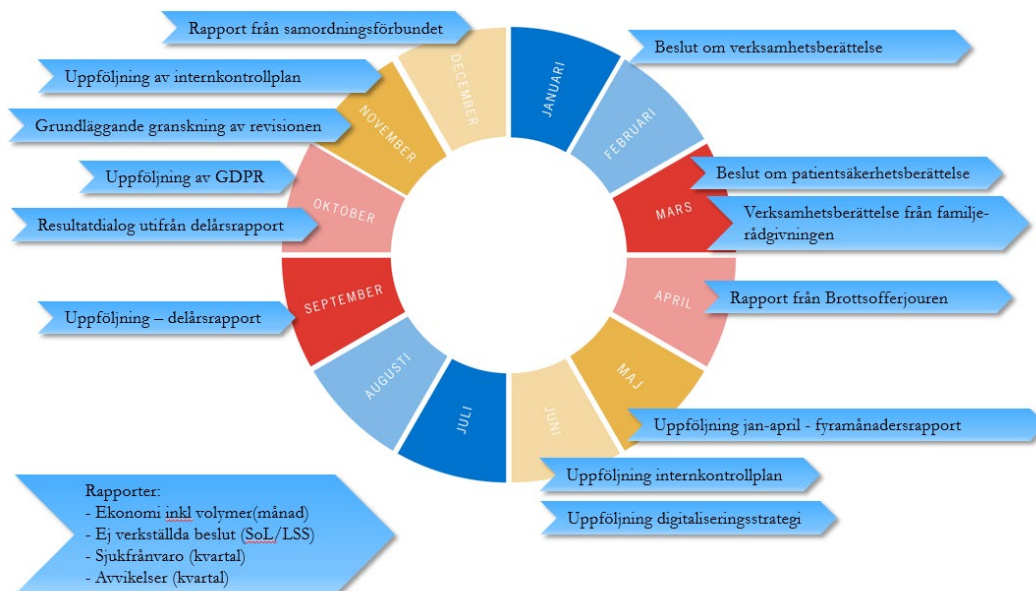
Rapport från samordningsförbundet

Beslut om verksamhetsberättelse

Uppföljning av internkontrollplan

Grundläggande granskning av revisionen

Uppföljning av GDPR

Resultatdialog utifrån delårsrapport

Beslut om patientsäkerhetsberättelse

Verksamhetsberättelse från familjerådgivningen

Rapport från Brottsofferjouren

Uppföljning – delårsrapport

Uppföljning jan-april - fyramånadersrapport

Uppföljning internkontrollplan

Uppföljning digitaliseringsstrategi

JANUARI
FEBRUARI
MARS
APRIL
MAJ
JUNI
JULI
AUGUSTI
SEPTEMBER
OKTOBER
NOVEMBER
DECEMBER

Rapporter:
- Ekonomi inkl volymer(månad)
- Ej verkställda beslut (SoL/LSS)
- Sjukfrånvaro (kvartal)
- Avvikelser (kvartal)